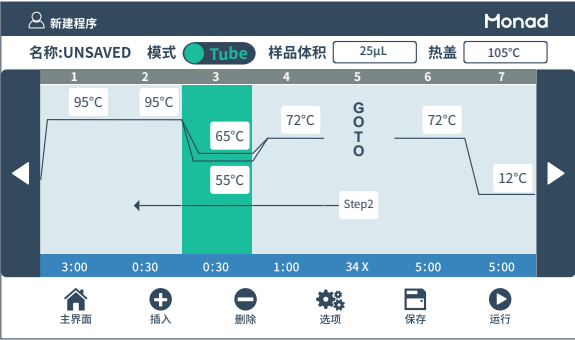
新建程序

Monad

名称:UNSAVED 模式 Tube 样品体积 25µL 热盖 105°C

| 1 | 2 | 3 | 4 | 5 | 6 | 7 |
|---|---|---|---|---|---|---|
| 95°C | 95°C | 65°C 55°C | 72°C | GOTO | 72°C | 12°C |
| 3:00 | 0:30 | 0:30 | 1:00 | 34 X | 5:00 | 5:00 |

Step2

主界面 插入 删除 选项 保存 运行